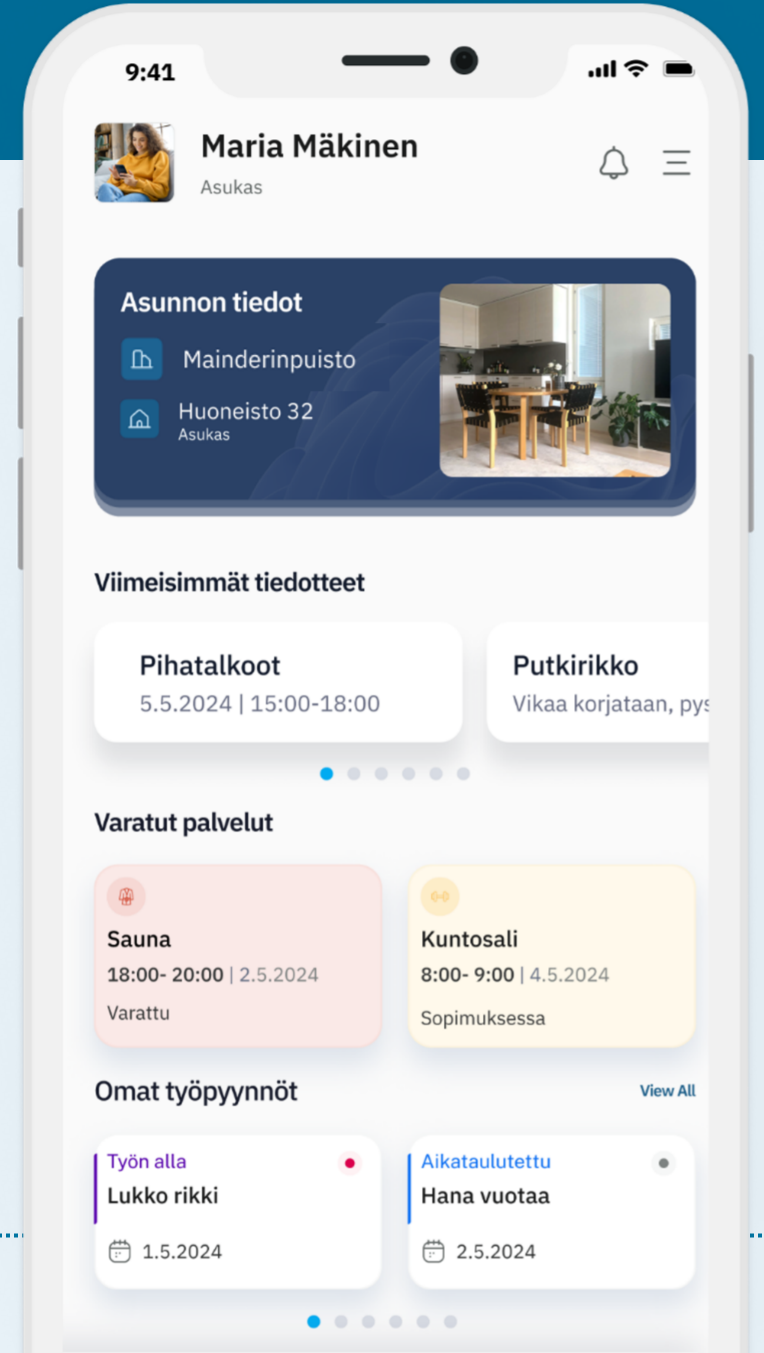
9:41

Maria Mäkinen
Asukas

Asunnon tiedot
Mainderinpuisto
Huoneisto 32
Asukas

Viimeisimmät tiedotteet

Pihatalkoot
5.5.2024 | 15:00-18:00

Putkirikko
Vikaa korjataan, pys

Varatut palvelut

Sauna
18:00- 20:00 | 2.5.2024
Varattu

Kuntosali
8:00- 9:00 | 4.5.2024
Sopimuksessa

Omat työpyynnöt
View All

Työn alla
Lukko rikki
1.5.2024

Aikataulutettu
Hana vuotaa
2.5.2024